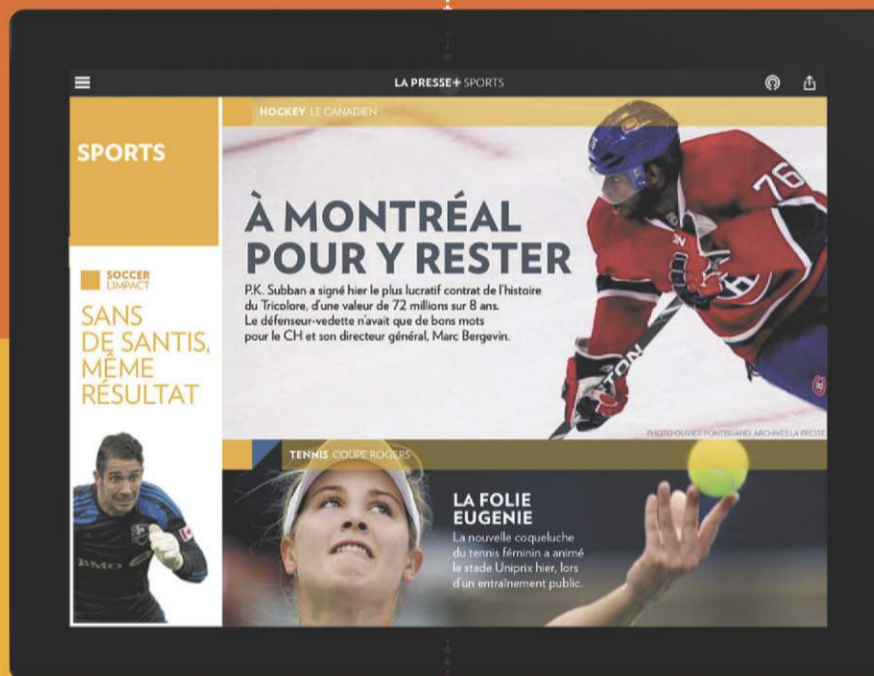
LA PRESSE+ SPORTS

SPORTS

HOCKEY LE CANADIEN

À MONTRÉAL POUR Y RESTER

P.K. Subban a signé hier le plus lucratif contrat de l'histoire du Tricolore, d'une valeur de 72 millions sur 8 ans. Le défenseur-vedette n'avait que de bons mots pour le CH et son directeur général, Marc Bergevin.

PHOTO OLIVIER PONTBRIAND, ARCHIVES LA PRESSE

SOCCER L'IMPACT

SANS DE SANTIS, MÊME RÉSULTAT

TENNIS COUPE ROGERS

LA FOLIE EUGENIE

La nouvelle coqueluche du tennis féminin a animé le stade Uniprix hier, lors d'un entraînement public.